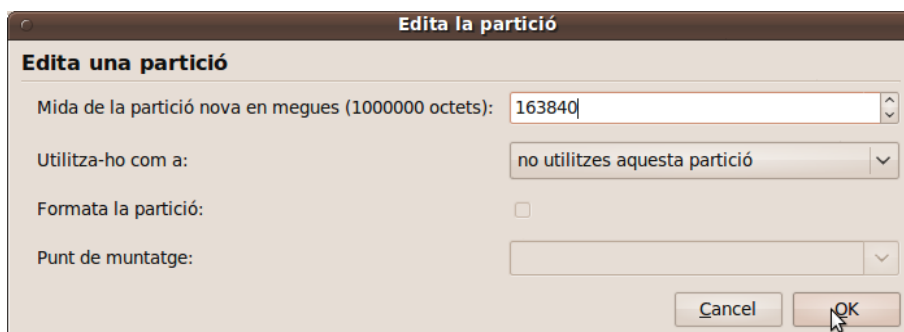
Edita la partició

Edita una partició

Mida de la partició nova en megues (1000000 octets): 163840

Utilitza-ho com a: no utilitzes aquesta partició

Formata la partició:

Punt de muntatge:

Cancel OK